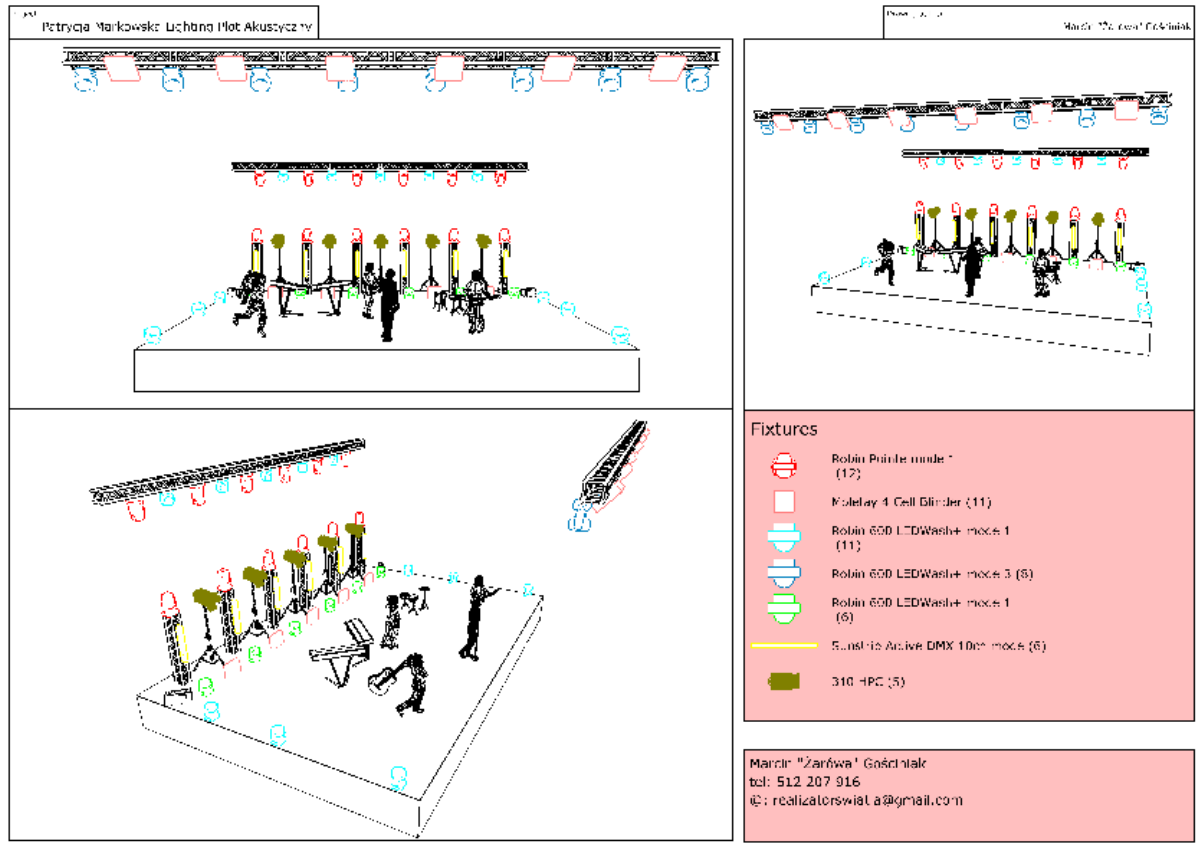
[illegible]
Patrycja Markowska Lighting Plot Akustyczny

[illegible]
Marcin "Żarówa" Gościniak

Fixtures

Robin Pointe mode 1
(12)

Molefay 4 Cell Blinder (11)

Robin 600 LEDWash+ mode 1
(11)

Robin 600 LEDWash+ mode 3 (6)

Robin 600 LEDWash+ mode 1
(6)

Sunstrip Active DMX 10ch mode (6)

310 HPC (5)

Marcin "Żarówa" Gościniak
tel: 512 207 916
@: realizatorswiatla@gmail.com